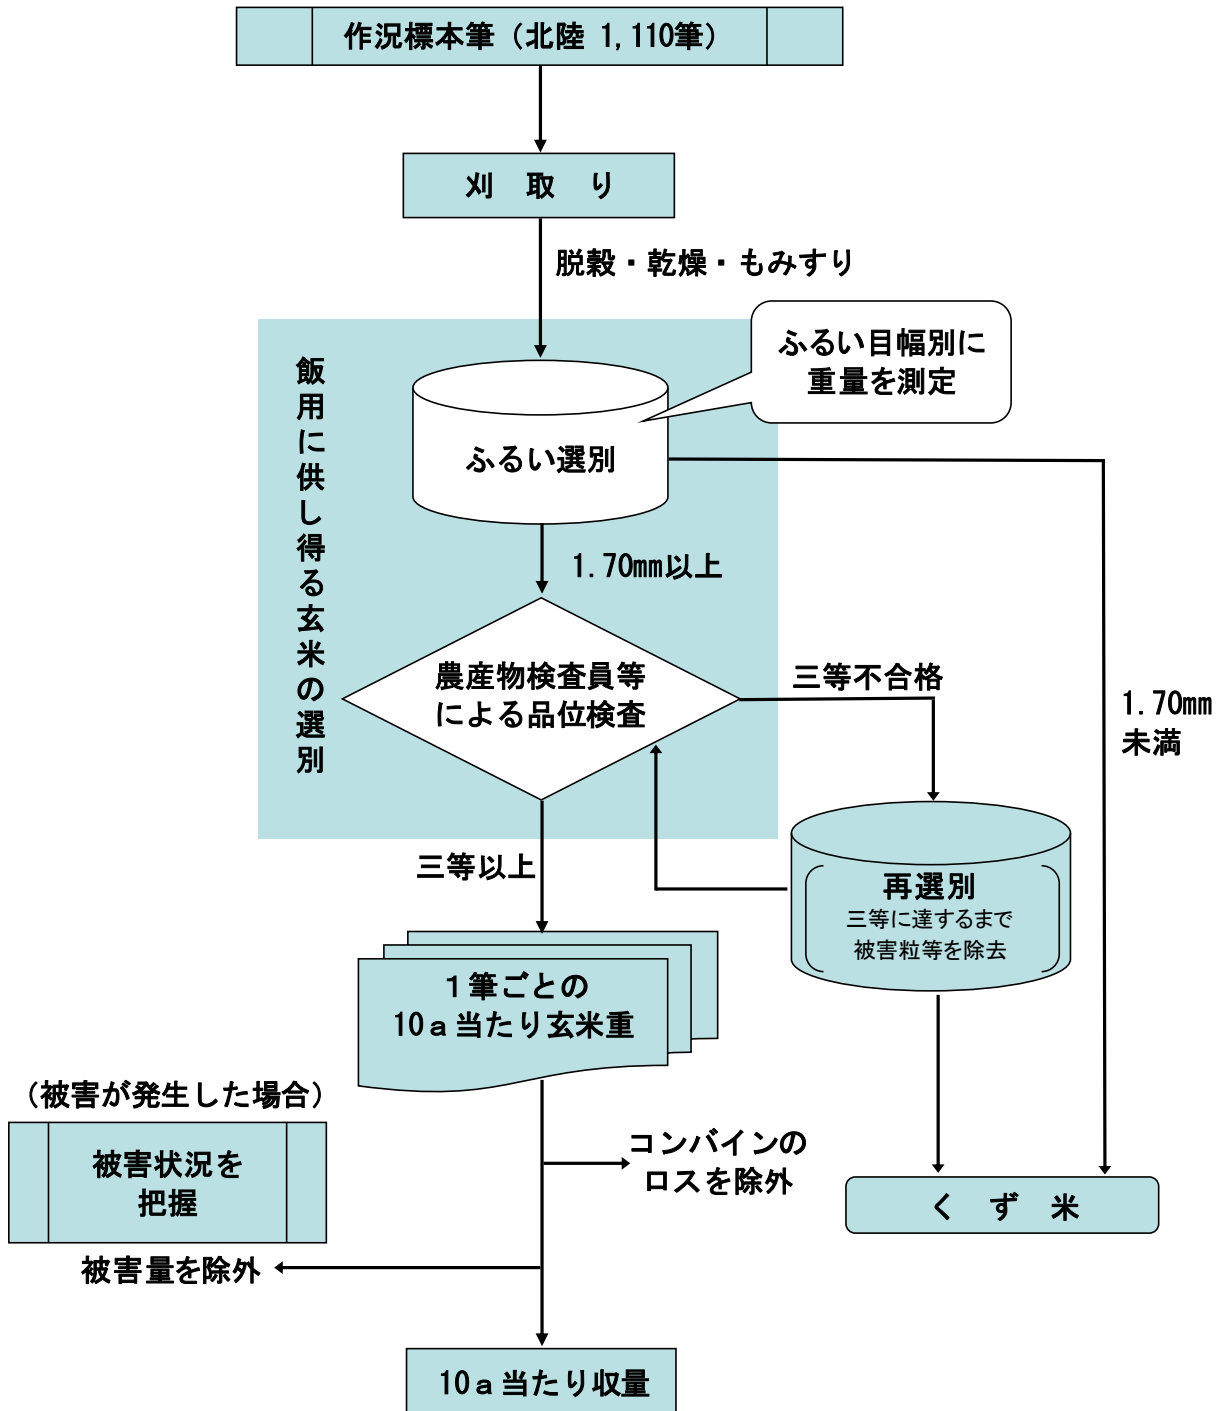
作況標本筆（北陸 1,110筆）

刈　取　り

脱穀・乾燥・もみすり

飯用に供し得る玄米の選別

ふるい目幅別に重量を測定

ふるい選別

1.70mm以上

農産物検査員等による品位検査

三等不合格

1.70mm未満

再選別
三等に達するまで被害粒等を除去

三等以上

1筆ごとの
10a当たり玄米重

（被害が発生した場合）

被害状況を把握

コンバインのロスを除外

くず米

被害量を除外

10a当たり収量